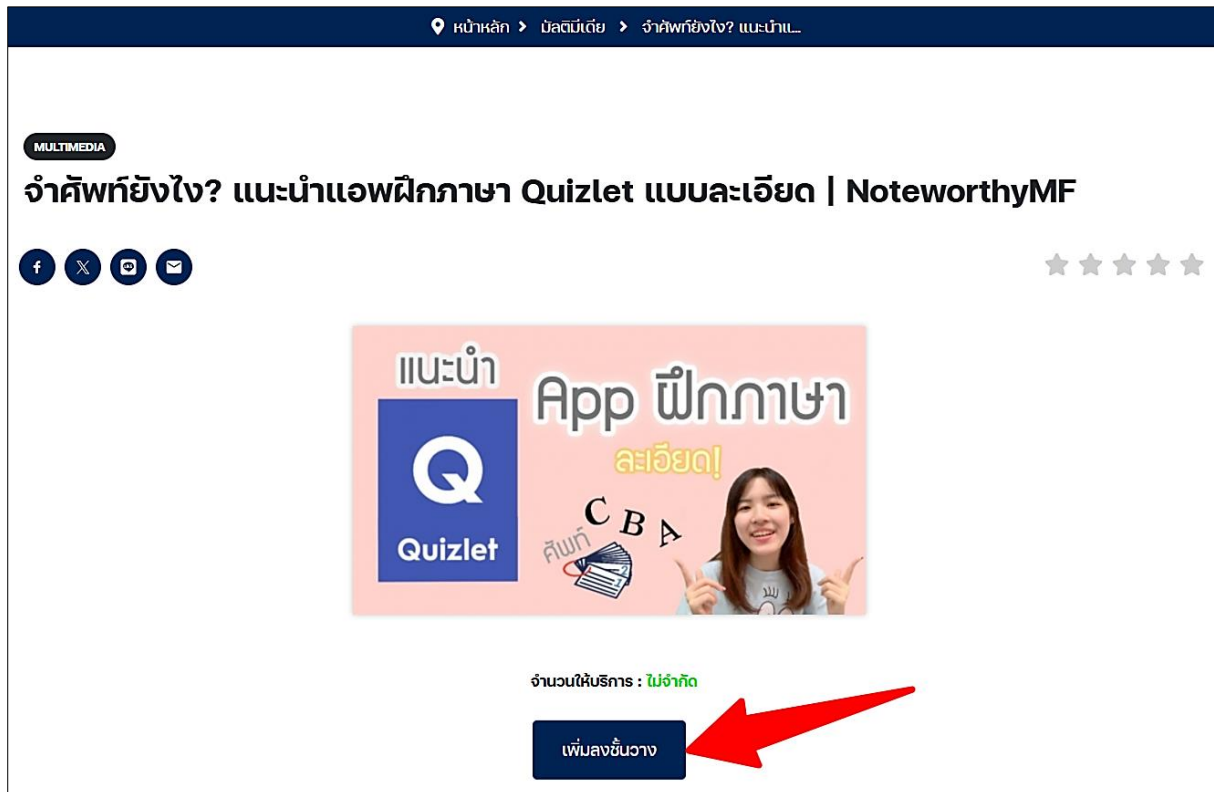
หน้าหลัก > มัลติมีเดีย > จำศัพท์ยังไง? แนะนำแ...

MULTIMEDIA

จำศัพท์ยังไง? แนะนำแอพฝึกภาษา Quizlet แบบละเอียด | NoteworthyMF

แนะนำ

App ฝึกภาษา

ละเอียด!

Quizlet

ศัพท์

C B A

จำนวนให้บริการ : ไม่จำกัด

เพิ่มลงชั้นวาง